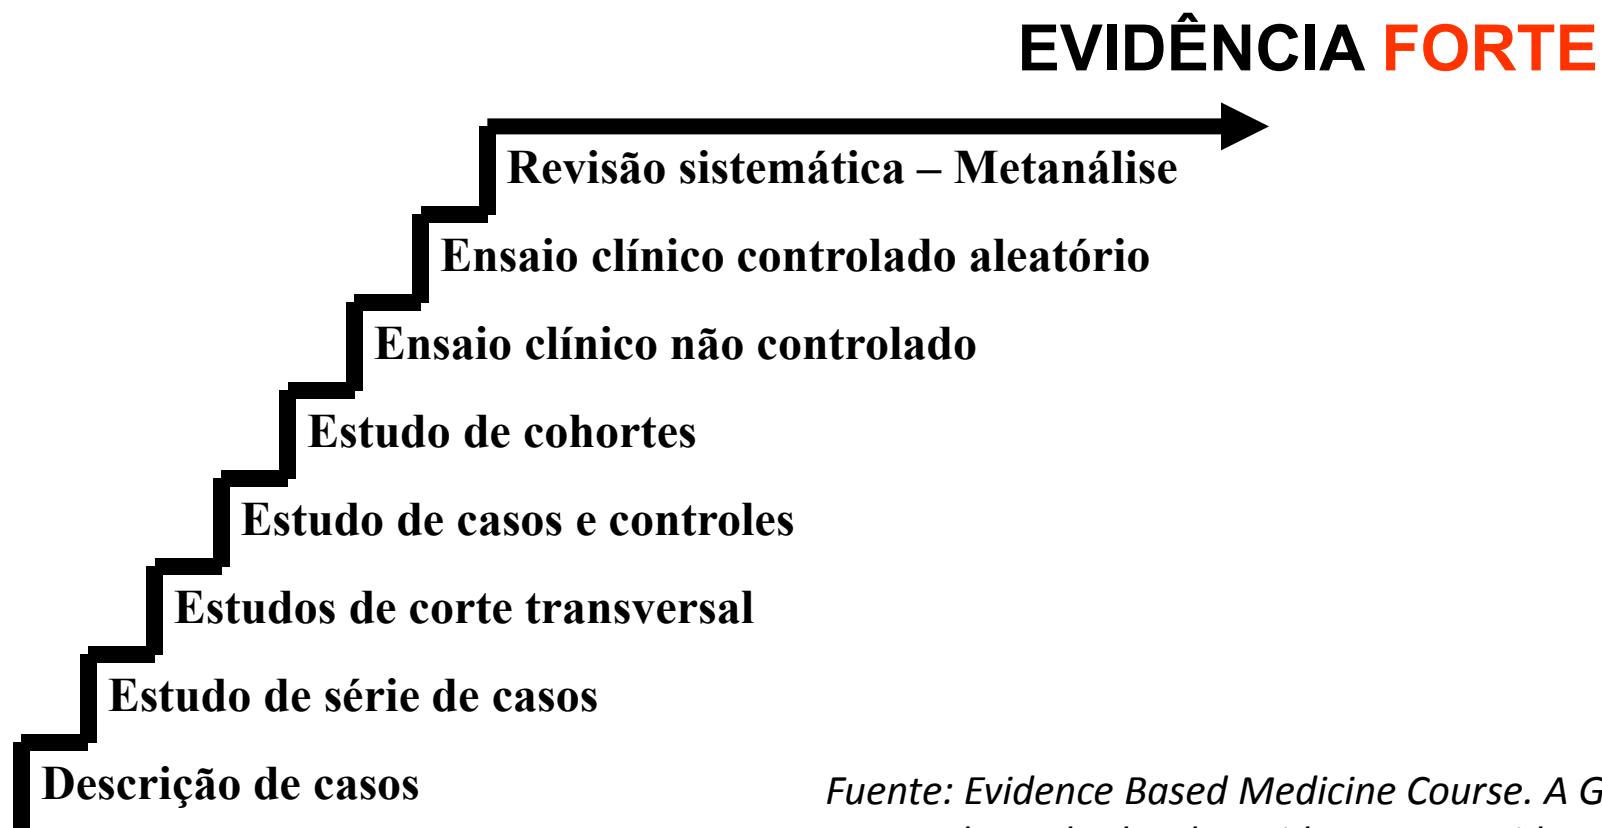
EVIDÊNCIA FORTE

Revisão sistemática – Metanálise

Ensaio clínico controlado aleatório

Ensaio clínico não controlado

Estudo de cohortes

Estudo de casos e controles

Estudos de corte transversal

Estudo de série de casos

Descrição de casos

Fuente: Evidence Based Medicine Course. A G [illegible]